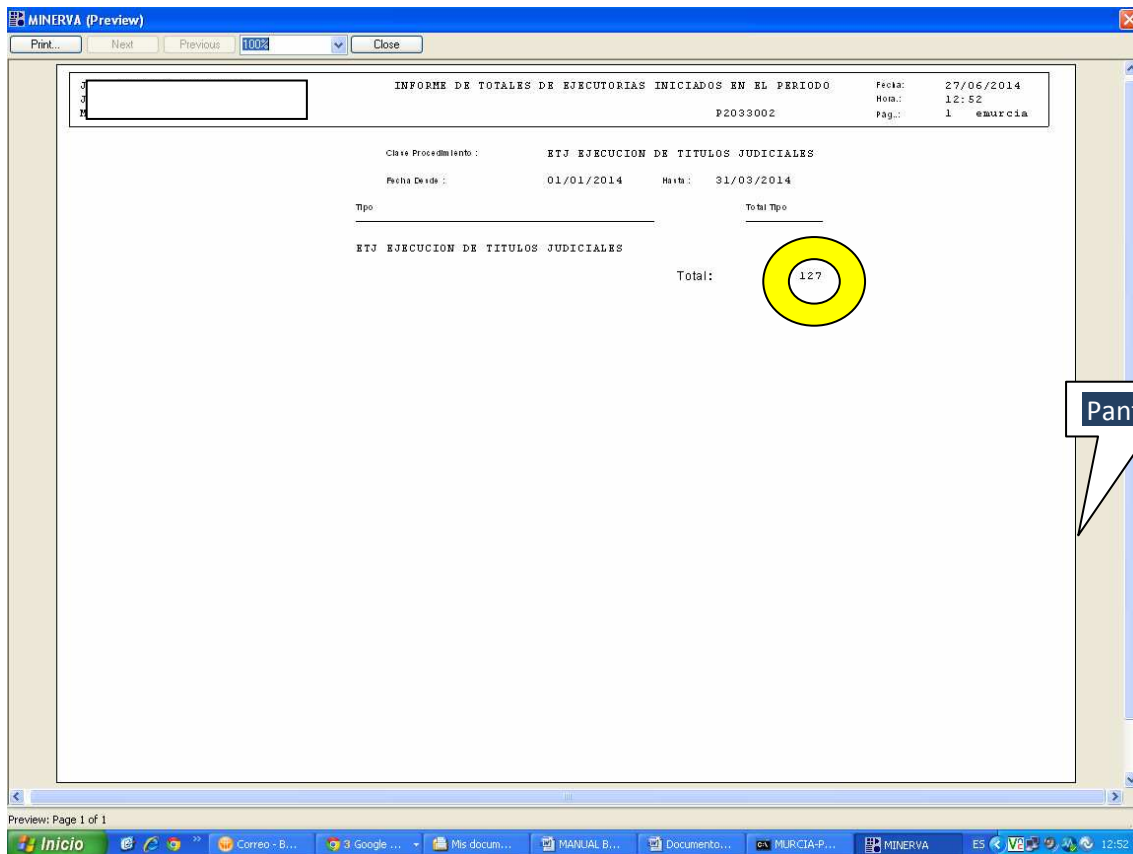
MINERVA (Preview)

Print... Next Previous 100% Close

J
J
M

INFORME DE TOTALES DE EJECUTORIAS INICIADOS EN EL PERIODO

P2033002

Fecha: 27/06/2014
Hora.: 12:52
Pág.: 1 emurcia

Clase Procedimiento : ETJ EJECUCION DE TITULOS JUDICIALES

Fecha Desde : 01/01/2014 Hasta : 31/03/2014

Tipo

Total Tipo

ETJ EJECUCION DE TITULOS JUDICIALES

Total: 127

Pan

Preview: Page 1 of 1

Inicio Correo - B... 3 Google ... Mis docum... MANUAL B... Documento... MURCIA-P... MINERVA ES 12:52